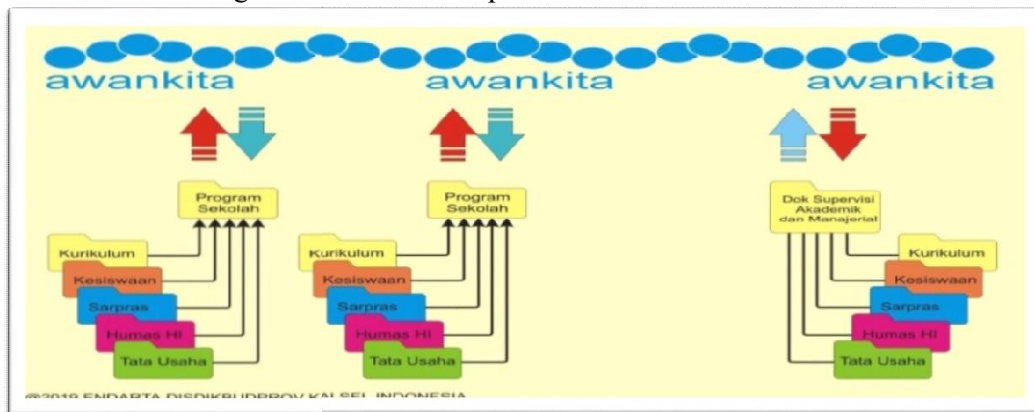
awankita

awankita

awankita

Program Sekolah

Kurikulum

Kesiswaan

Sarpras

Humas HI

Tata Usaha

Program Sekolah

Kurikulum

Kesiswaan

Sarpras

Humas HI

Tata Usaha

Dok Supervisi Akademik dan Manajerial

Kurikulum

Kesiswaan

Sarpras

Humas HI

Tata Usaha

@2019 ENDARTA DISDIKBUDPROV KALSEL INDONESIA